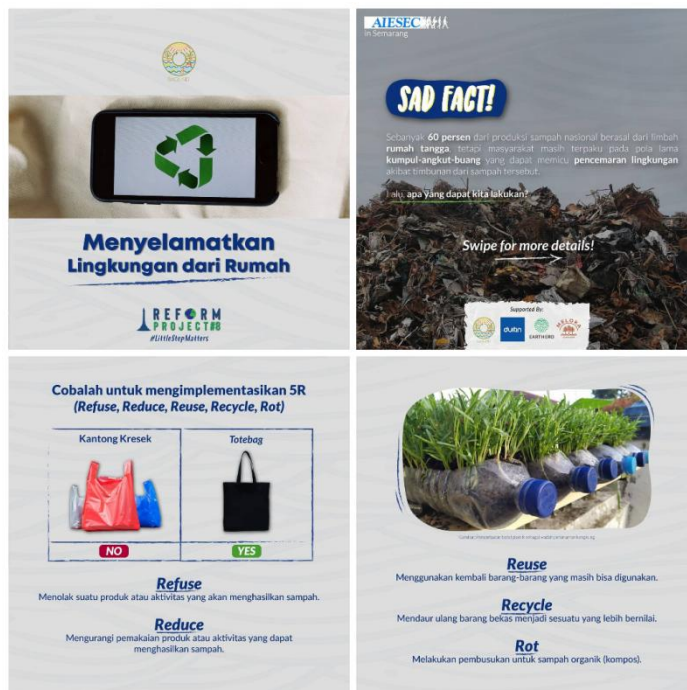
Menyelamatkan Lingkungan dari Rumah

REFORM PROJECT#8
#LittleStepMatters

AIESEC
in Semarang

SAD FACT!

Sebanyak 60 persen dari produksi sampah nasional berasal dari limbah rumah tangga tetapi masyarakat masih terpaku pada pola lama kumpul-angkut-buang yang dapat memicu pencemaran lingkungan akibat timbunan dari sampah tersebut.

Lalu, apa yang dapat kita lakukan?

Swipe for more details!

Supported By:
duitin
EARTHGRO

Cobalah untuk mengimplementasikan 5R (Refuse, Reduce, Reuse, Recycle, Rot)

| Kantong Kresek | Totebag |
|---|---|
| NO | YES |

Refuse
Menolak suatu produk atau aktivitas yang akan menghasilkan sampah.

Reduce
Mengurangi pemakaian produk atau aktivitas yang dapat menghasilkan sampah.

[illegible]

Reuse
Menggunakan kembali barang-barang yang masih bisa digunakan.

Recycle
Mendaur ulang barang bekas menjadi sesuatu yang lebih bernilai.

Rot
Melakukan pembusukan untuk sampah organik (kompos).